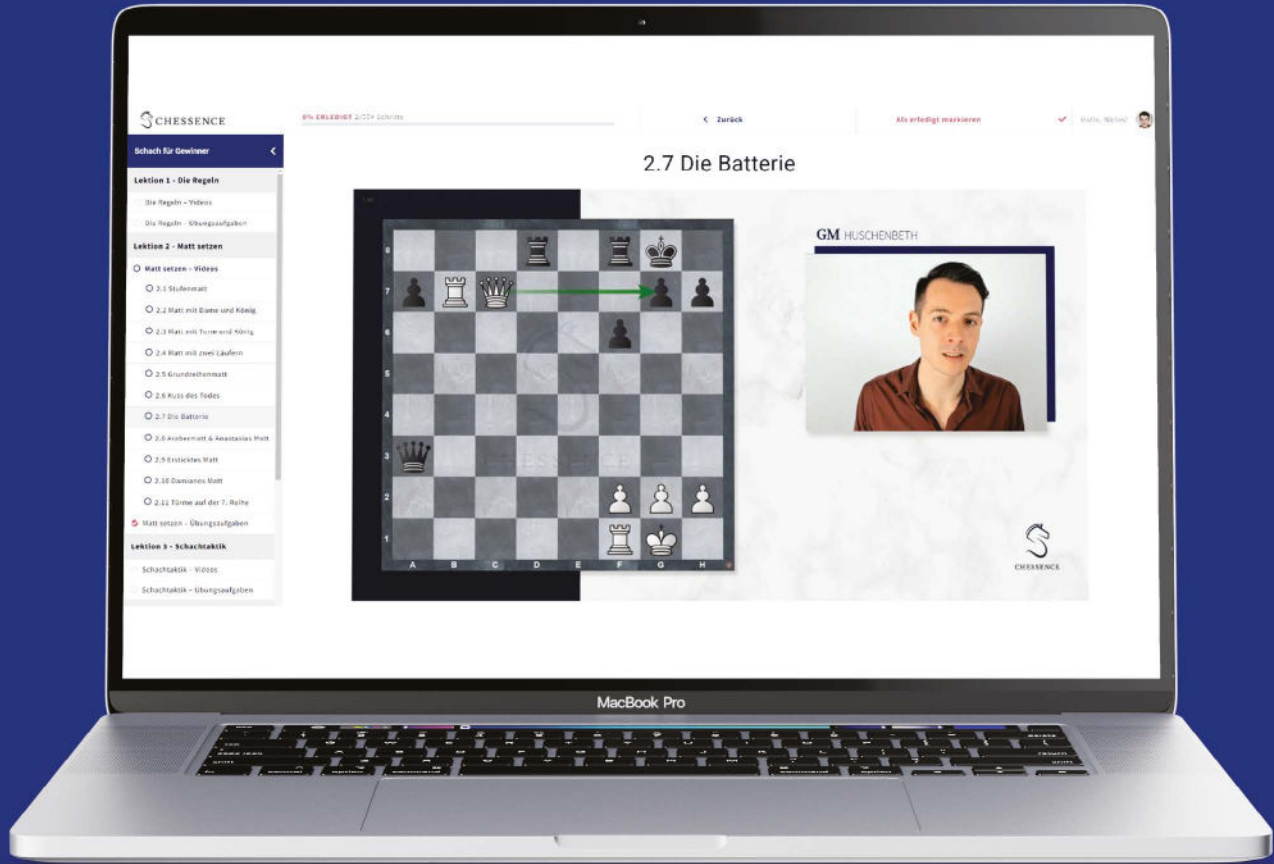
CHESSENCE

8% ERLEDIGT 2/104 Schritte

< Zurück

Als erledigt markieren

Hallo, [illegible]

Schach für Gewinner

Lektion 1 - Die Regeln

Die Regeln - Videos

Die Regeln - Übungsaufgaben

Lektion 2 - Matt setzen

Matt setzen - Videos

2.1 Stufenmatt

2.2 Matt mit Dame und König

2.3 Matt mit Turm und König

2.4 Matt mit zwei Läufern

2.5 Grundreihenmatt

2.6 Kuss des Todes

2.7 Die Batterie

2.8 Arabermatt & Anastasias Matt

2.9 Ersticktes Matt

2.10 Damianos Matt

2.11 Türme auf der 7. Reihe

Matt setzen - Übungsaufgaben

Lektion 3 - Schachtaktik

Schachtaktik - Videos

Schachtaktik - Übungsaufgaben

2.7 Die Batterie

8
7
6
5
4
3
2
1
A B C D E F G H

CHESSENCE

GM HUSCHENBETH

CHESSENCE

MacBook Pro